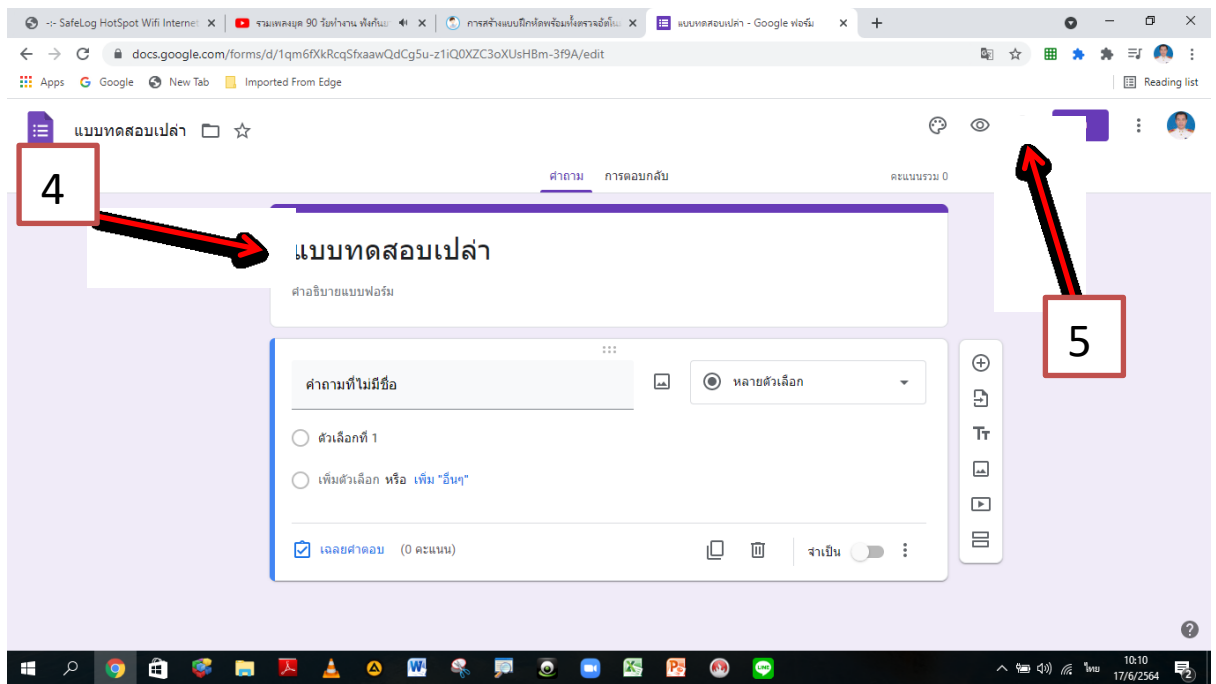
-:- SafeLog HotSpot Wifi Internet ×
รวมเพลงลูก 90 วันทำงาน ฟังกันยาว ×
การสร้างแบบฝึกหัดพร้อมเฉลยอัตโนมัติ ×
แบบทดสอบเปล่า - Google ฟอร์ม ×
+

docs.google.com/forms/d/1qm6fXkRcqSfxaawQdCg5u-z1iQ0XZC3oXUsHBm-3f9A/edit

Apps Google New Tab Imported From Edge Reading list

แบบทดสอบเปล่า

คำถาม การตอบกลับ คะแนนรวม 0

4

5

แบบทดสอบเปล่า

คำอธิบายแบบฟอร์ม

คำถามที่ไม่มีชื่อ

หลายตัวเลือก

ตัวเลือกที่ 1

เพิ่มตัวเลือก หรือ เพิ่ม "อื่นๆ"

เฉลยคำตอบ (0 คะแนน)

จำเป็น

ไทย 10:10 17/6/2564